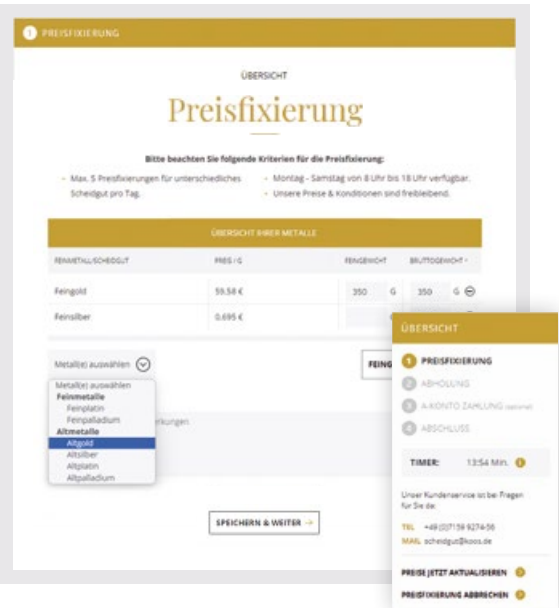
1 PREISFIXIERUNG

ÜBERSICHT

Preisfixierung

Bitte beachten Sie folgende Kriterien für die Preisfixierung:

- Max. 5 Preisfixierungen für unterschiedliches Scheidgut pro Tag.
- Montag - Samstag von 8 Uhr bis 18 Uhr verfügbar.
- Unsere Preise & Konditionen sind freibleibend.

ÜBERSICHT IHRER METALLE

| FEINMETALL/SCHEIDGUT | PREIS / G | FEINGEWICHT | BRUTTOGEWICHT |
|---|---|---|---|
| Feingold | 59,58 € | 350 G | 350 G |
| Feinsilber | 0,695 € | | |

Metall(e) auswählen

Metall(e) auswählen
Feinmetalle
Feinplatin
Feinpalladium
Altmetalle
Altgold
Altsilber
Altplatin
Altpalladium

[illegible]rkungen

FEIN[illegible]

SPEICHERN & WEITER →

ÜBERSICHT

1 PREISFIXIERUNG
2 ABHOLUNG
3 A-KONTO ZAHLUNG (optional)
4 ABSCHLUSS

TIMER: 13:54 Min.

Unser Kundenservice ist bei Fragen für Sie da:

TEL +49 (0)7159 9274-56
MAIL scheidgut@koos.de

PREISE JETZT AKTUALISIEREN
PREISFIXIERUNG ABBRECHEN